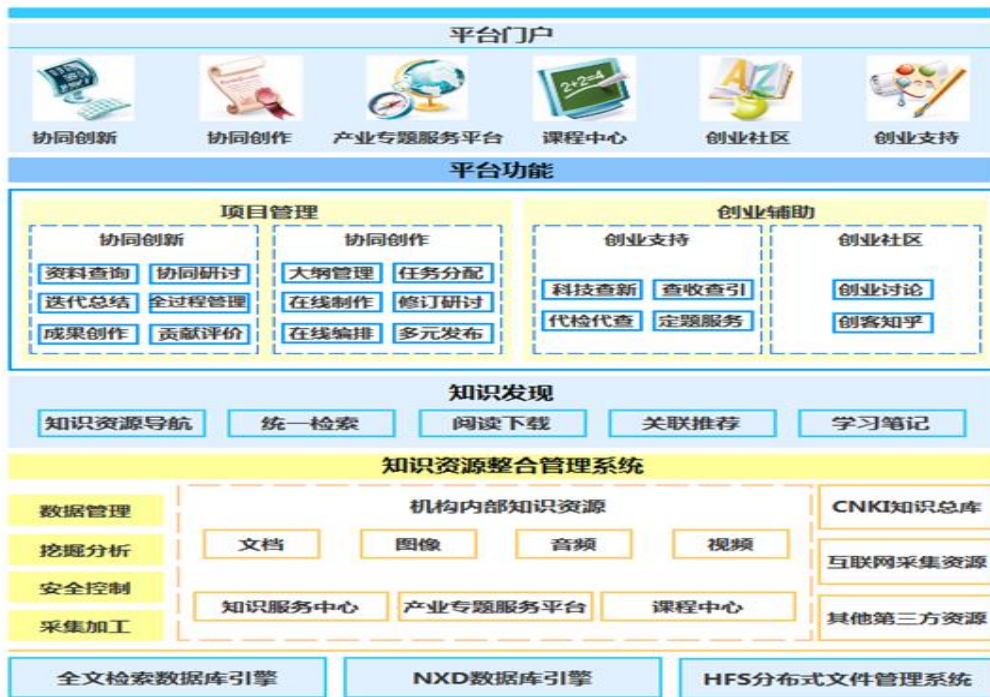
平台门户

协同创新 协同创作 产业专题服务平台 课程中心 创业社区 创业支持

平台功能

项目管理

协同创新
资料查询 协同研讨
迭代总结 全过程管理
成果创作 贡献评价

协同创作
大纲管理 任务分配
在线制作 修订研讨
在线编排 多元发布

创业辅助

创业支持
科技查新 查收查引
代检代查 定题服务

创业社区
创业讨论
创客知乎

知识发现

知识资源导航 统一检索 阅读下载 关联推荐 学习笔记

知识资源整合管理系统

数据管理
挖掘分析
安全控制
采集加工

机构内部知识资源
文档 图像 音频 视频
知识服务中心 产业专题服务平台 课程中心

CNKI知识总库
互联网采集资源
其他第三方资源

全文检索数据库引擎 NXD数据库引擎 HFS分布式文件管理系统